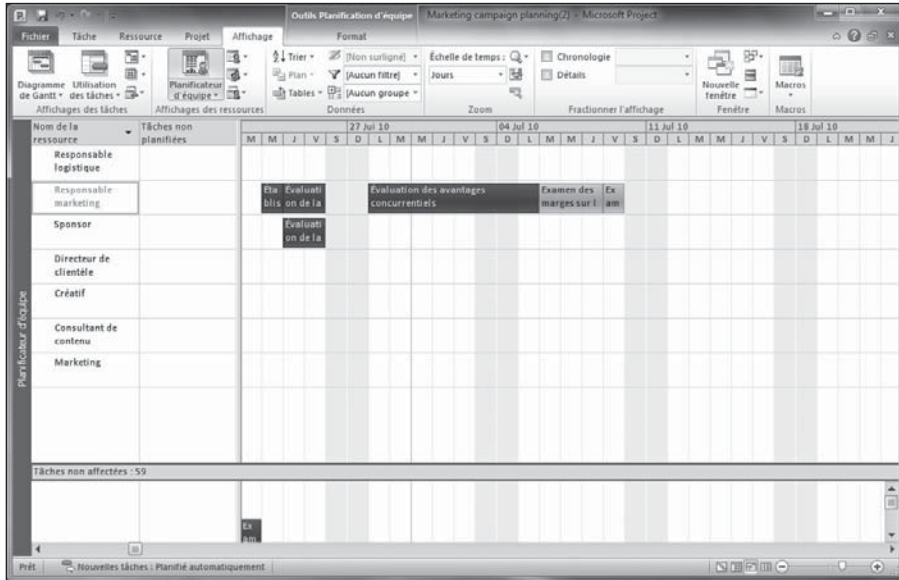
Outils Planification d'équipe | Marketing campaign planning(2) - Microsoft Project

Fichier | Tâche | Ressource | Projet | Affichage | Format

Diagramme de Gantt | Utilisation des tâches | Affichages des tâches | Planificateur d'équipe | Affichages des ressources | Trier | Plan | Tables | [Non surligné] | [Aucun filtre] | [Aucun groupe] | Données | Échelle de temps : | Jours | Zoom | Chronologie | Détails | Fractionner l'affichage | Nouvelle fenêtre | Fenêtre | Macros | Macros

Planificateur d'équipe

| Nom de la ressource | Tâches non planifiées |
|---|---|
| Responsable logistique | |
| Responsable marketing | |
| Sponsor | |
| Directeur de clientèle | |
| Créatif | |
| Consultant de contenu | |
| Marketing | |

27 Jul 10 | 04 Jul 10 | 11 Jul 10 | 18 Jul 10

M M J V S D L M M J V S D L M M J V S D L M M J V S D L M M J

Eta blis | Evaluati on de la | Evaluation des avantages concurrentiels | Examen des marges sur l | Ex am

Evaluati on de la

Tâches non affectées : 59

Ex am

Prêt | Nouvelles tâches : Planifié automatiquement